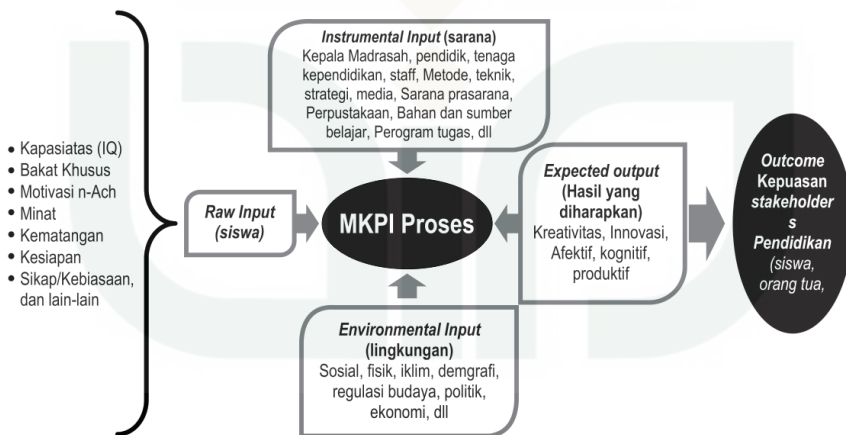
• Kapasiatas (IQ)
• Bakat Khusus
• Motivasi n-Ach
• Minat
• Kematangan
• Kesiapan
• Sikap/Kebiasaan, dan lain-lain

*Instrumental Input* (sarana)
Kepala Madrasah, pendidik, tenaga kependidikan, staff, Metode, teknik, strategi, media, Sarana prasarana, Perpustakaan, Bahan dan sumber belajar, Perogram tugas, dll

*Raw Input* (siswa)

MKPI Proses

*Expected output* (Hasil yang diharapkan)
Kreativitas, Innovasi, Afektif, kognitif, produktif

*Outcome* Kepuasan *stakeholders* Pendidikan (siswa, orang tua,

*Environmental Input* (lingkungan)
Sosial, fisik, iklim, demgrafi, regulasi budaya, politik, ekonomi, dll